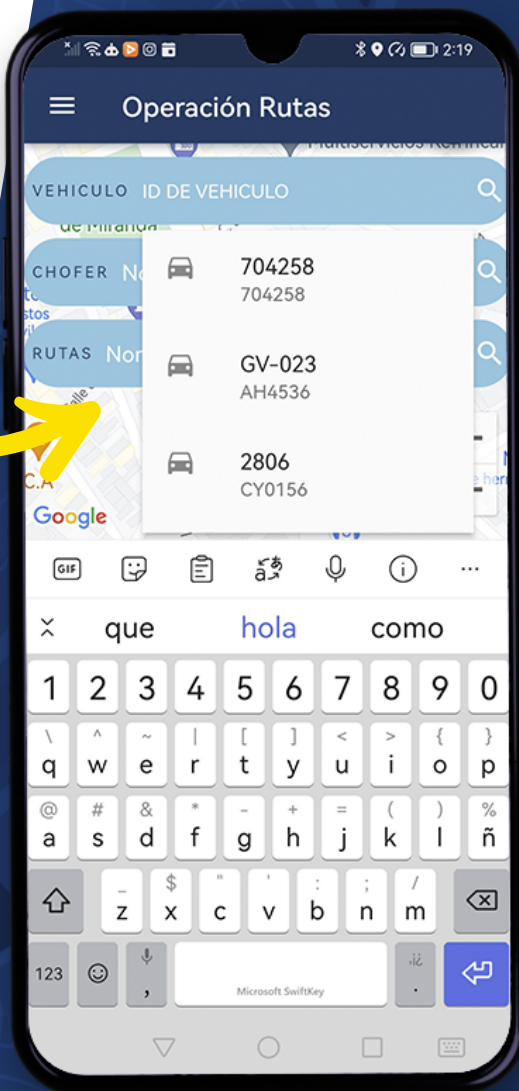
2:19

Operación Rutas

Multiservicios Rennica

VEHICULO ID DE VEHICULO

CHOFER No

RUTAS Nor

704258
704258

GV-023
AH4536

2806
CY0156

Google

GIF

que hola como

1 2 3 4 5 6 7 8 9 0

q w e r t y u i o p

a s d f g h j k l ñ

z x c v b n m

123 , Microsoft SwiftKey .